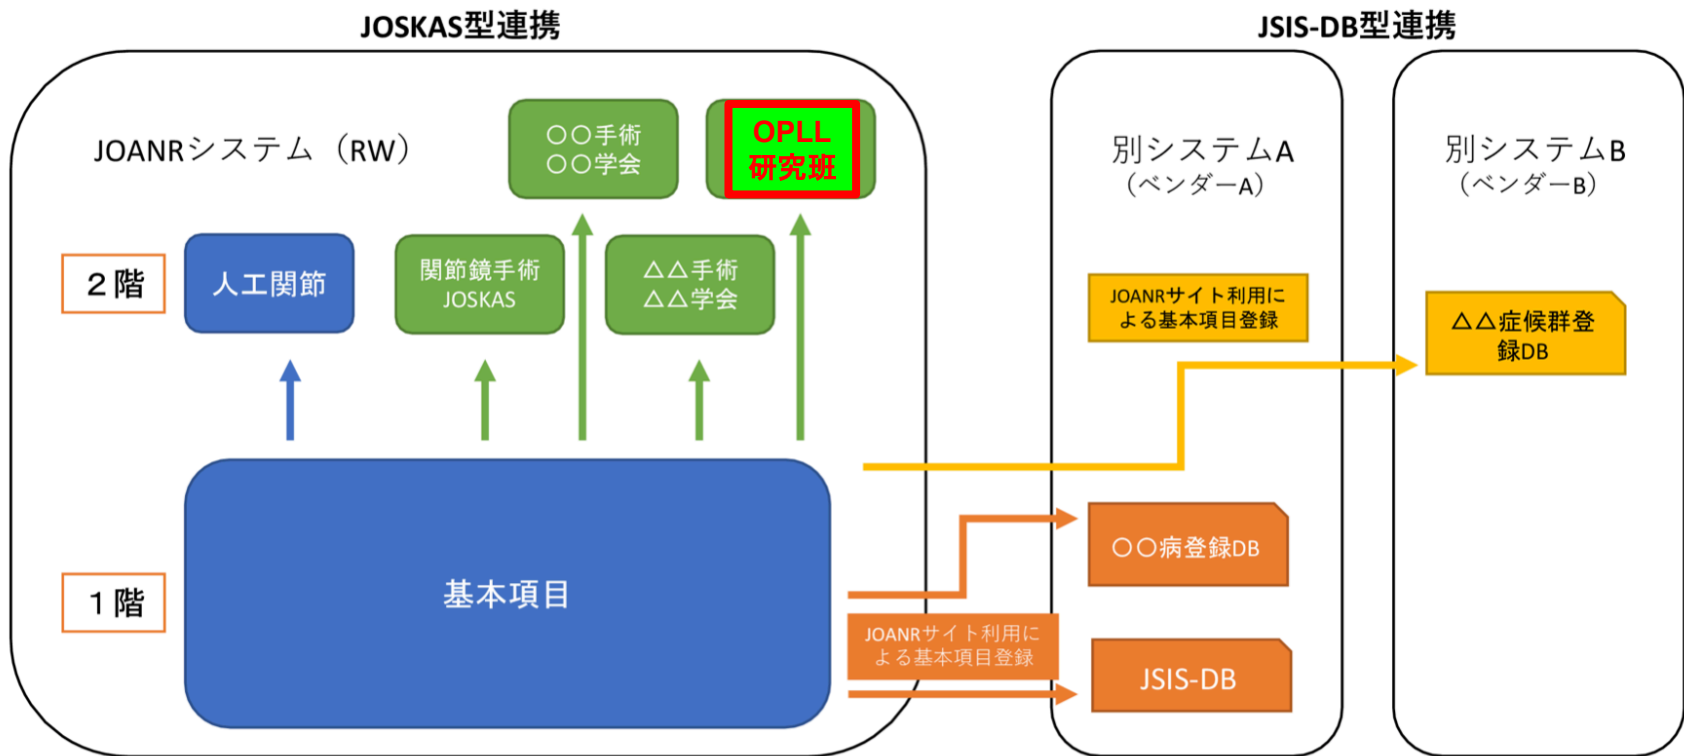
JOSKAS型連携

JSIS-DB型連携

JOANRシステム（RW）

〇〇手術
〇〇学会

OPLL
研究班

別システムA
（ベンダーA）

別システムB
（ベンダーB）

２階

人工関節

関節鏡手術
JOSKAS

△△手術
△△学会

JOANRサイト利用による基本項目登録

△△症候群登録DB

〇〇病登録DB

１階

基本項目

JOANRサイト利用による基本項目登録

JSIS-DB